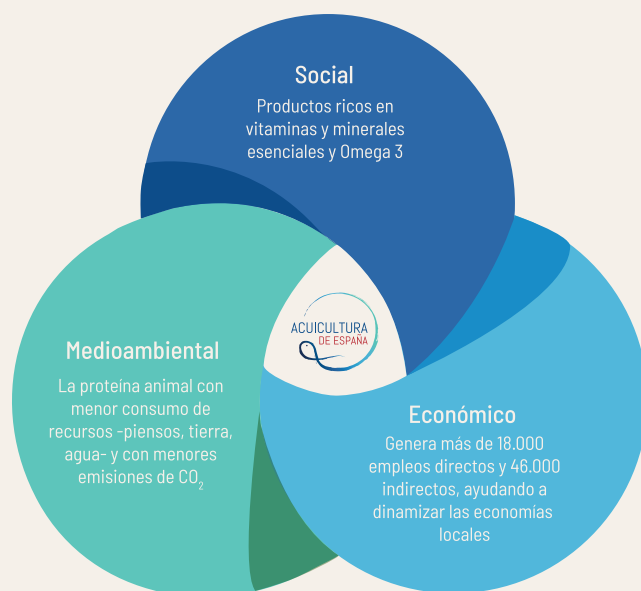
Social
Productos ricos en vitaminas y minerales esenciales y Omega 3

ACUICULTURA
DE ESPAÑA

Medioambiental
La proteina animal con menor consumo de recursos -piensos, tierra, agua- y con menores emisiones de $CO_2$

Económico
Genera más de 18.000 empleos directos y 46.000 indirectos, ayudando a dinamizar las economías locales